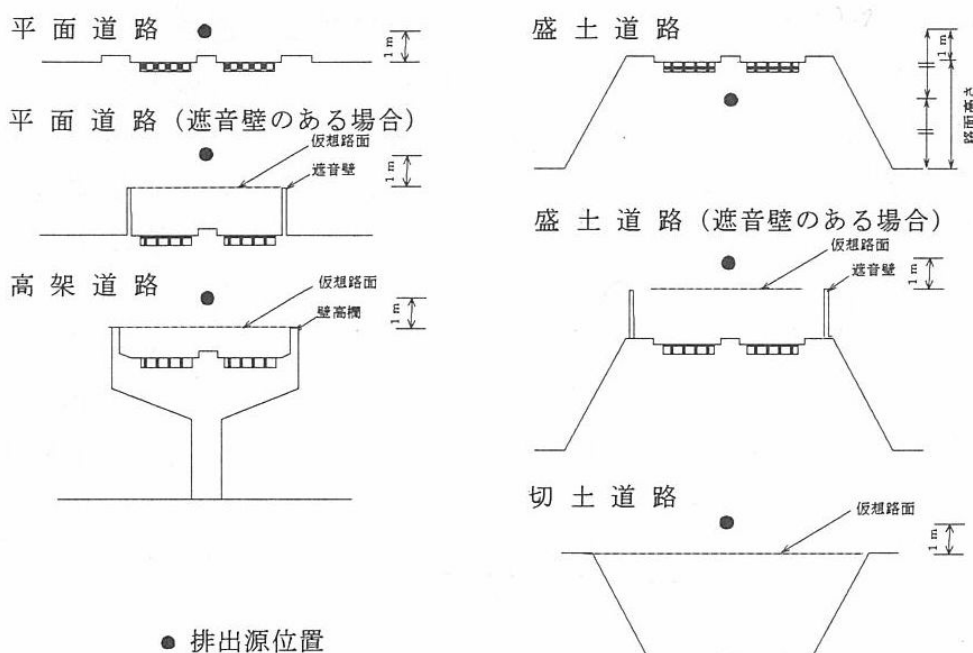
平 面 道 路

1m

平 面 道 路（遮音壁のある場合）

仮想路面

遮音壁

1m

高 架 道 路

仮想路面

壁高欄

1m

● 排出源位置

盛 土 道 路

1m

路面高さ

盛 土 道 路（遮音壁のある場合）

仮想路面

遮音壁

1m

切 土 道 路

仮想路面

1m